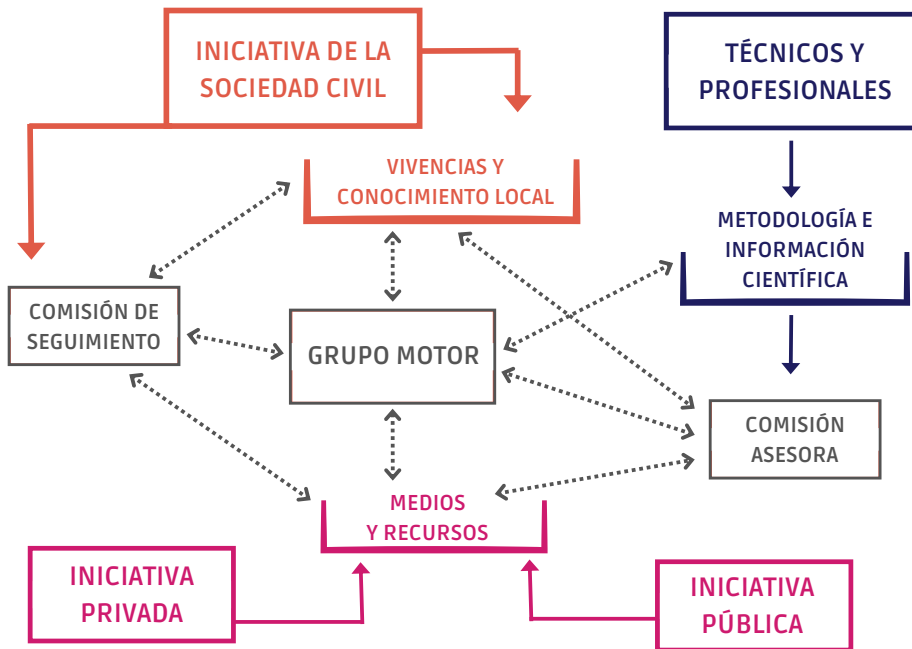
INICIATIVA DE LA SOCIEDAD CIVIL

TÉCNICOS Y PROFESIONALES

VIVENCIAS Y CONOCIMIENTO LOCAL

METODOLOGÍA E INFORMACIÓN CIENTÍFICA

COMISIÓN DE SEGUIMIENTO

GRUPO MOTOR

COMISIÓN ASESORA

MEDIOS Y RECURSOS

INICIATIVA PRIVADA

INICIATIVA PÚBLICA